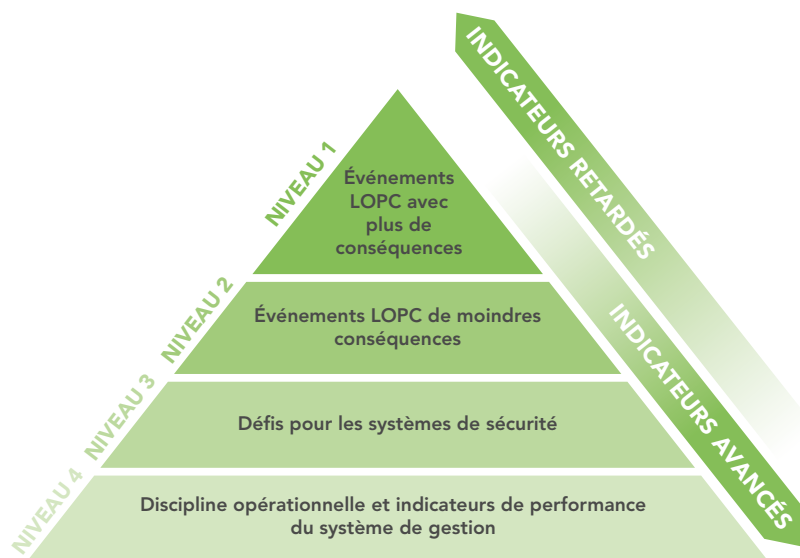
NIVEAU 1
Événements LOPC avec plus de conséquences

NIVEAU 2
Événements LOPC de moindres conséquences

NIVEAU 3
Défis pour les systèmes de sécurité

NIVEAU 4
Discipline opérationnelle et indicateurs de performance du système de gestion

INDICATEURS RETARDÉS

INDICATEURS AVANCÉS